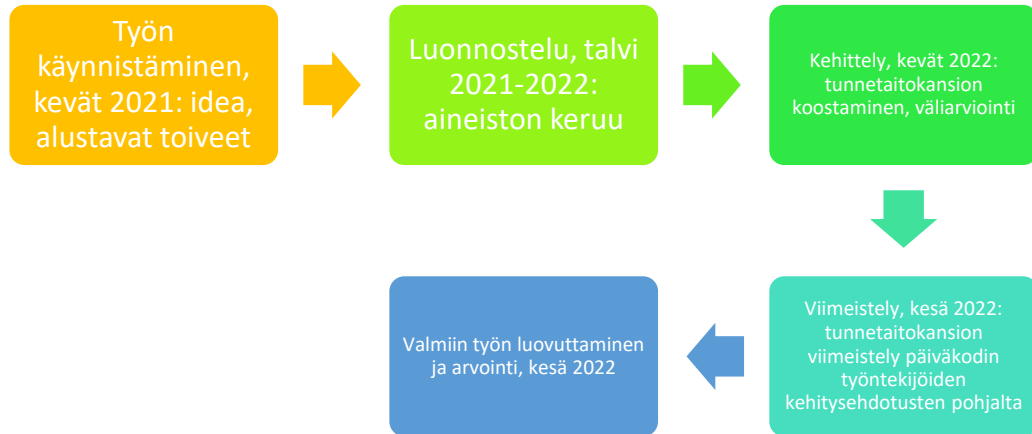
Työn käynnistäminen, kevät 2021: idea, alustavat toiveet

Luonnostelu, talvi 2021-2022: aineiston keruu

Kehittely, kevät 2022: tunnetaitokansion koostaminen, väliarviointi

Viimeistely, kesä 2022: tunnetaitokansion viimeistely päiväkodin työntekijöiden kehitysehdotusten pohjalta

Valmiin työn luovuttaminen ja arvointi, kesä 2022